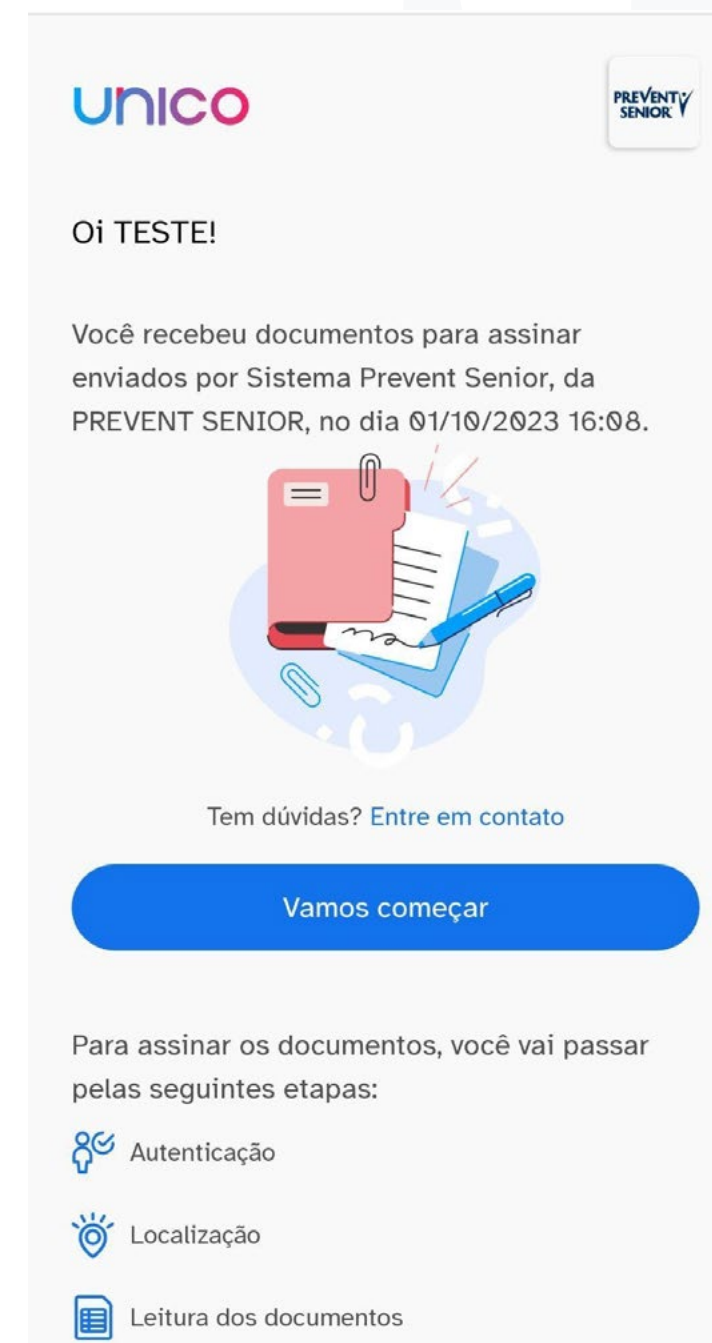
unico

PREVENT SENIOR

Oi TESTE!

Você recebeu documentos para assinar enviados por Sistema Prevent Senior, da PREVENT SENIOR, no dia 01/10/2023 16:08.

Tem dúvidas? Entre em contato

Vamos começar

Para assinar os documentos, você vai passar pelas seguintes etapas:

Autenticação

Localização

Leitura dos documentos